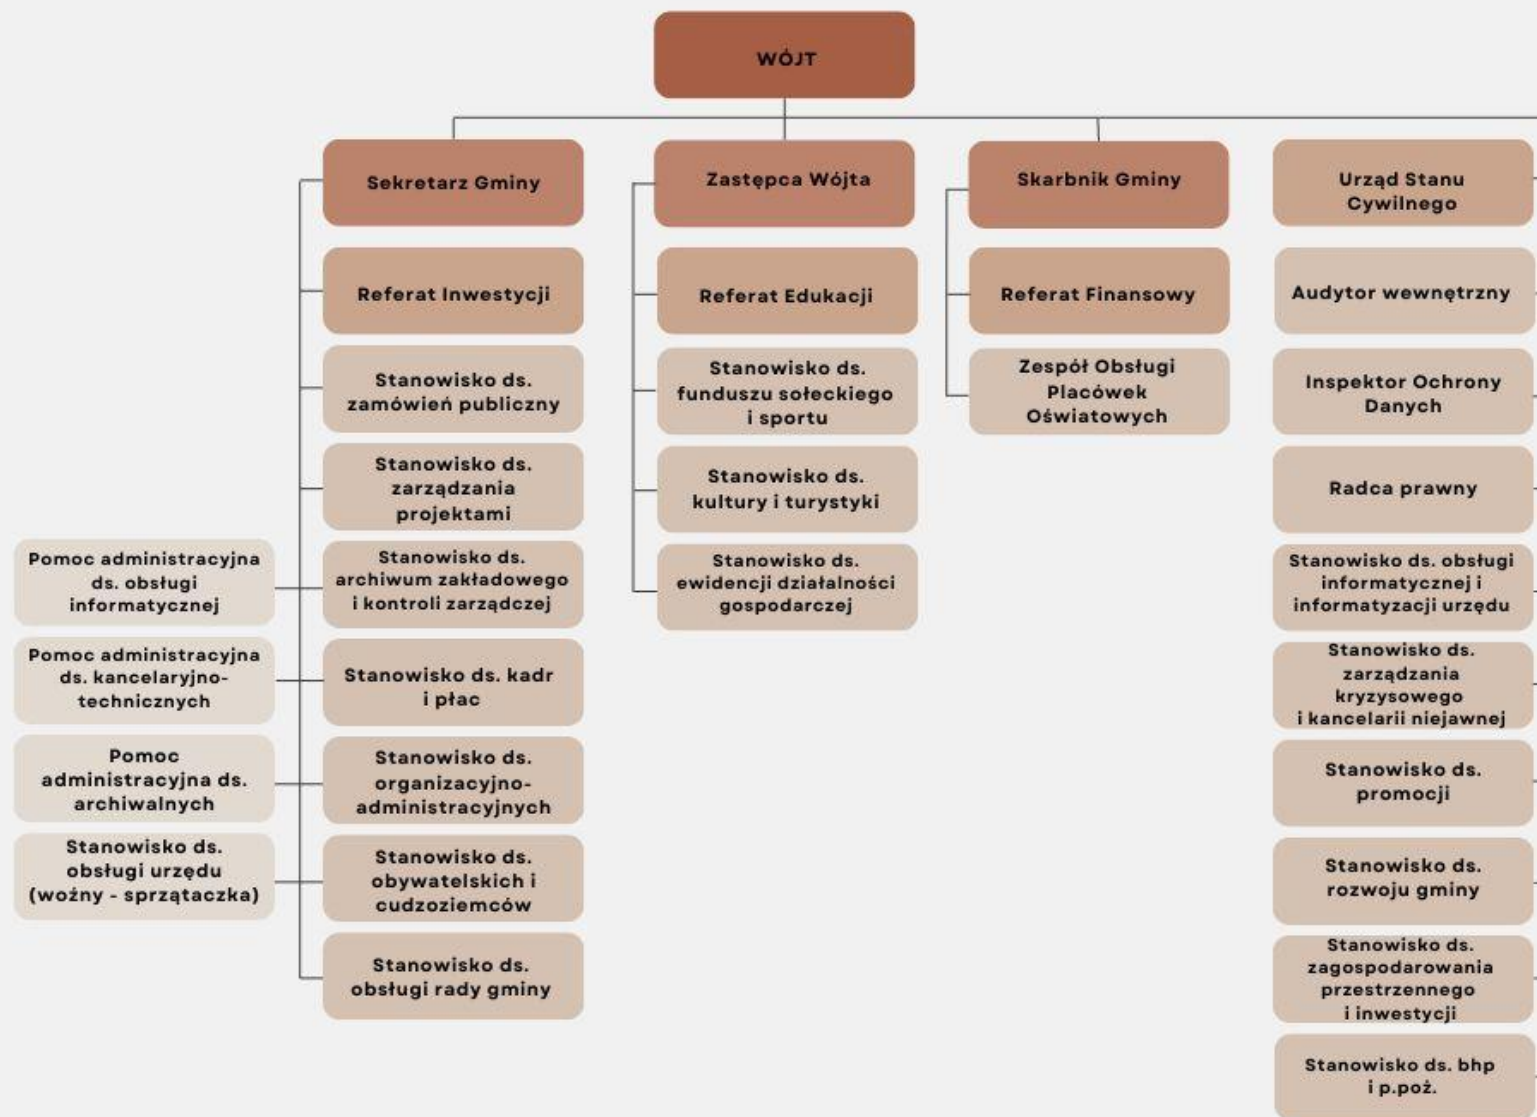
WÓJT

Sekretarz Gminy

Referat Inwestycji

Stanowisko ds. zamówień publiczny

Stanowisko ds. zarządzania projektami

Stanowisko ds. archiwum zakładowego i kontroli zarządczej

Stanowisko ds. kadr i płac

Stanowisko ds. organizacyjno-administracyjnych

Stanowisko ds. obywatelskich i cudzoziemców

Stanowisko ds. obsługi rady gminy

Pomoc administracyjna ds. obsługi informatycznej

Pomoc administracyjna ds. kancelaryjno-technicznych

Pomoc administracyjna ds. archiwalnych

Stanowisko ds. obsługi urzędu (woźny - sprzątaczka)

Zastępca Wójta

Referat Edukacji

Stanowisko ds. funduszu sołeckiego i sportu

Stanowisko ds. kultury i turystyki

Stanowisko ds. ewidencji działalności gospodarczej

Skarbnik Gminy

Referat Finansowy

Zespół Obsługi Placówek Oświatowych

Urząd Stanu Cywilnego

Audytor wewnętrzny

Inspektor Ochrony Danych

Radca prawny

Stanowisko ds. obsługi informatycznej i informatyzacji urzędu

Stanowisko ds. zarządzania kryzysowego i kancelarii niejawnej

Stanowisko ds. promocji

Stanowisko ds. rozwoju gminy

Stanowisko ds. zagospodarowania przestrzennego i inwestycji

Stanowisko ds. bhp i p.poż.